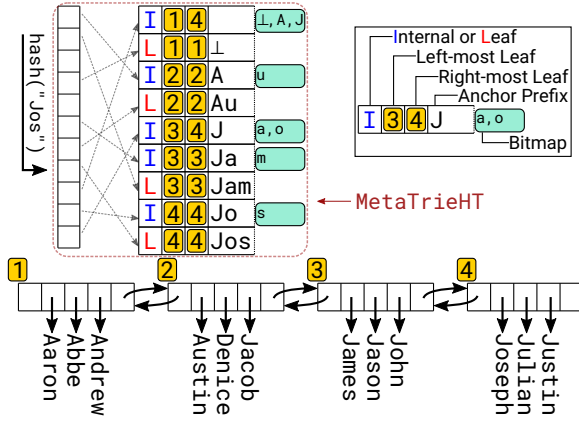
hash("Jos")

| | | | | |
|---|---|---|---|---|
| I | 1 | 4 | | ⊥,A,J |
| L | 1 | 1 | ⊥ | |
| I | 2 | 2 | A | u |
| L | 2 | 2 | Au | |
| I | 3 | 4 | J | a,o |
| I | 3 | 3 | Ja | m |
| L | 3 | 3 | Jam | |
| I | 4 | 4 | Jo | s |
| L | 4 | 4 | Jos | |

Internal or Leaf
Left-most Leaf
Right-most Leaf
Anchor Prefix
I 3 4 J a,o
Bitmap

MetaTrieHT

1 2 3 4

Aaron
Abbe
Andrew
Austin
Denice
Jacob
James
Jason
John
Joseph
Julian
Justin